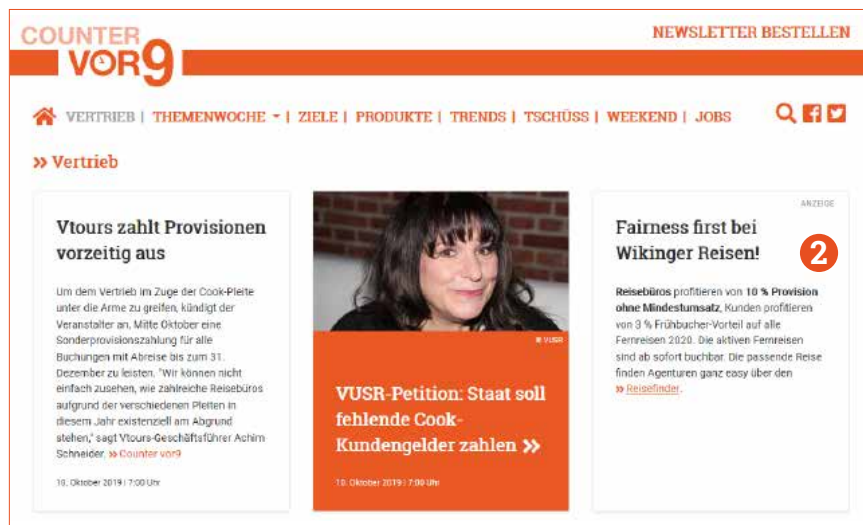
COUNTER vor9

NEWSLETTER BESTELLEN

VERTRIEB | THEMENWOCHE | ZIELE | PRODUKTE | TRENDS | TSCHÜSS | WEEKEND | JOBS

» Vertrieb

Vtours zahlt Provisionen vorzeitig aus

Um dem Vertrieb im Zuge der Cook-Pleite unter die Arme zu greifen, kündigt der Veranstalter an, Mitte Oktober eine Sonderprovisionszahlung für alle Buchungen mit Abreise bis zum 31. Dezember zu leisten. "Wir können nicht einfach zusehen, wie zahlreiche Reisebüros aufgrund der verschiedenen Pleiten in diesem Jahr existenziell am Abgrund stehen," sagt Vtours-Geschäftsführer Achim Schneider. » Counter vor9

10. Oktober 2019 | 7:00 Uhr

VUSR

VUSR-Petition: Staat soll fehlende Cook-Kundengelder zahlen »

10. Oktober 2019 | 7:00 Uhr

ANZEIGE

Fairness first bei Wikinger Reisen!

2

Reisebüros profitieren von 10 % Provision ohne Mindestumsatz, Kunden profitieren von 3 % Frühbucher-Vorteil auf alle Fernreisen 2020. Die aktiven Fernreisen sind ab sofort buchbar. Die passende Reise finden Agenturen ganz easy über den » Reisefinder.